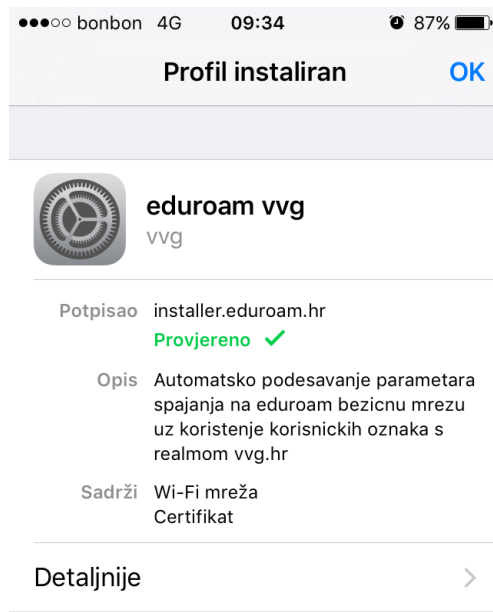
●●●○○ bonbon 4G 09:34 87%

Profil instaliran OK

eduroam vvg
vvg

Potpisao installer.eduroam.hr
Provjereno ✓

Opis Automatsko podesavanje parametara spajanja na eduroam bezicnu mrezu uz koristenje korisnickih oznaka s realmom vvg.hr

Sadrži Wi-Fi mreža
Certifikat

Detaljnije >